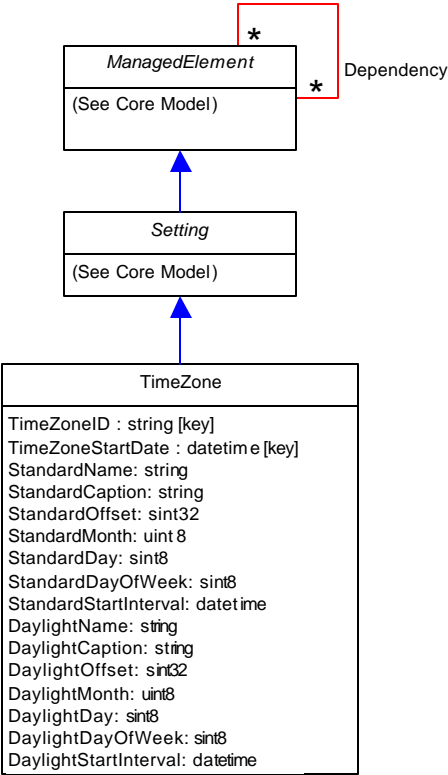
ManagedElement

(See Core Model)

*

*

Dependency

Setting

(See Core Model)

TimeZone

TimeZoneID : string [key]
TimeZoneStartDate : datetime [key]
StandardName: string
StandardCaption: string
StandardOffset: sint32
StandardMonth: uint8
StandardDay: sint8
StandardDayOfWeek: sint8
StandardStartInterval: datetime
DaylightName: string
DaylightCaption: string
DaylightOffset: sint32
DaylightMonth: uint8
DaylightDay: sint8
DaylightDayOfWeek: sint8
DaylightStartInterval: datetime